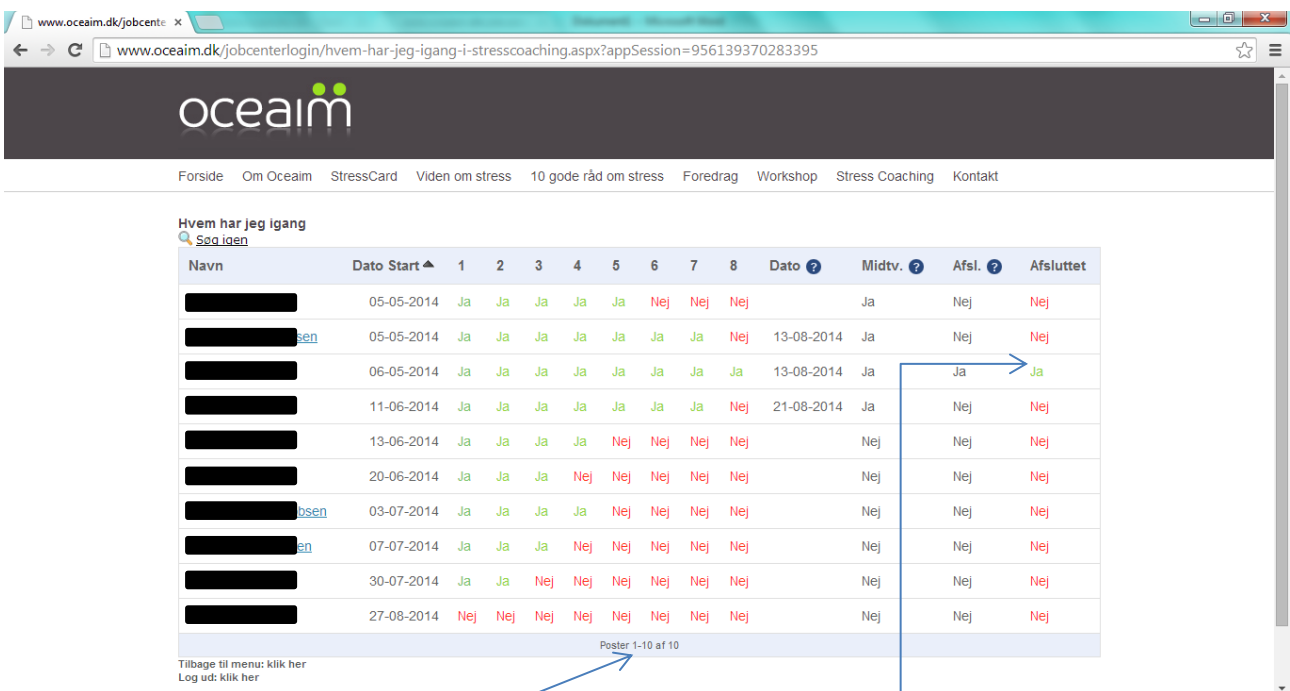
www.oceaim.dk/jobcente ×

www.oceaim.dk/jobcenterlogin/hvem-har-jeg-igang-i-stresscoaching.aspx?appSession=956139370283395

oceaim

Forside Om Oceaim StressCard Viden om stress 10 gode råd om stress Foredrag Workshop Stress Coaching Kontakt

Hvem har jeg igang
Søg igen

| Navn | Dato Start | 1 | 2 | 3 | 4 | 5 | 6 | 7 | 8 | Dato | Midtv. | Afsl. | Afsluttet |
|---|---|---|---|---|---|---|---|---|---|---|---|---|---|
| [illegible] | 05-05-2014 | Ja | Ja | Ja | Ja | Ja | Nej | Nej | Nej | | Ja | Nej | Nej |
| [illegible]sen | 05-05-2014 | Ja | Ja | Ja | Ja | Ja | Ja | Ja | Nej | 13-08-2014 | Ja | Nej | Nej |
| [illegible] | 06-05-2014 | Ja | Ja | Ja | Ja | Ja | Ja | Ja | Ja | 13-08-2014 | Ja | Ja | Ja |
| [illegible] | 11-06-2014 | Ja | Ja | Ja | Ja | Ja | Ja | Ja | Nej | 21-08-2014 | Ja | Nej | Nej |
| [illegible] | 13-06-2014 | Ja | Ja | Ja | Ja | Nej | Nej | Nej | Nej | | Nej | Nej | Nej |
| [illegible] | 20-06-2014 | Ja | Ja | Ja | Nej | Nej | Nej | Nej | Nej | | Nej | Nej | Nej |
| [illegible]bsen | 03-07-2014 | Ja | Ja | Ja | Ja | Nej | Nej | Nej | Nej | | Nej | Nej | Nej |
| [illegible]en | 07-07-2014 | Ja | Ja | Ja | Nej | Nej | Nej | Nej | Nej | | Nej | Nej | Nej |
| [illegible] | 30-07-2014 | Ja | Ja | Nej | Nej | Nej | Nej | Nej | Nej | | Nej | Nej | Nej |
| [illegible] | 27-08-2014 | Nej | Nej | Nej | Nej | Nej | Nej | Nej | Nej | | Nej | Nej | Nej |

Poster 1-10 af 10

Tilbage til menu: klik her
Log ud: klik her